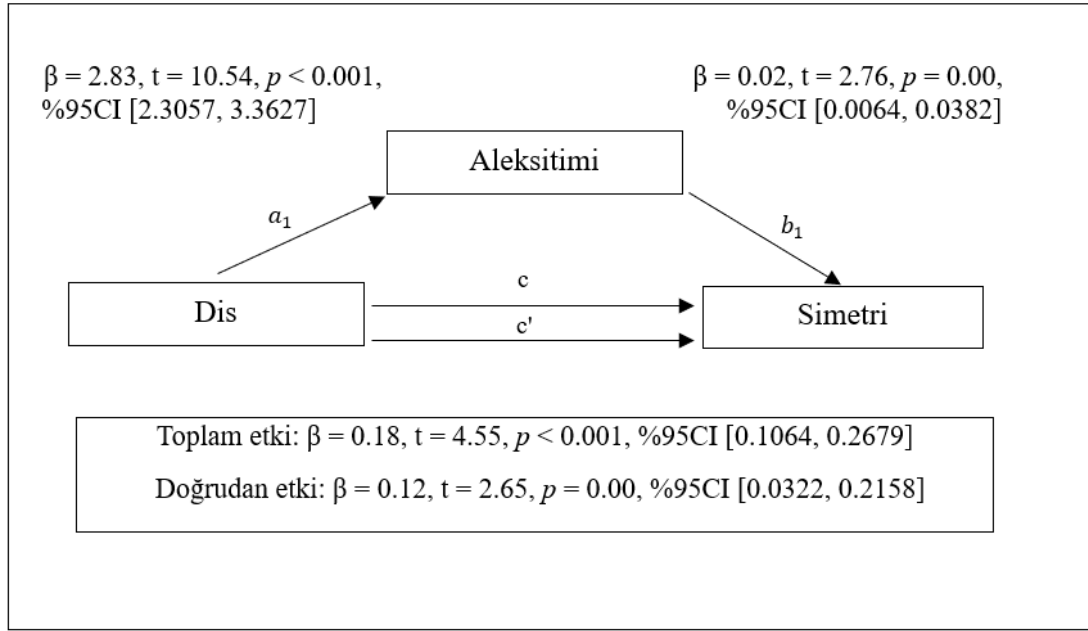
$\beta = 2.83$, t = 10.54, $p < 0.001$, %95CI [2.3057, 3.3627]

$\beta = 0.02$, t = 2.76, $p = 0.00$, %95CI [0.0064, 0.0382]

Aleksitimi

$a_1$

$b_1$

Dis

c

c'

Simetri

Toplam etki: $\beta = 0.18$, t = 4.55, $p < 0.001$, %95CI [0.1064, 0.2679]

Doğrudan etki: $\beta = 0.12$, t = 2.65, $p = 0.00$, %95CI [0.0322, 0.2158]